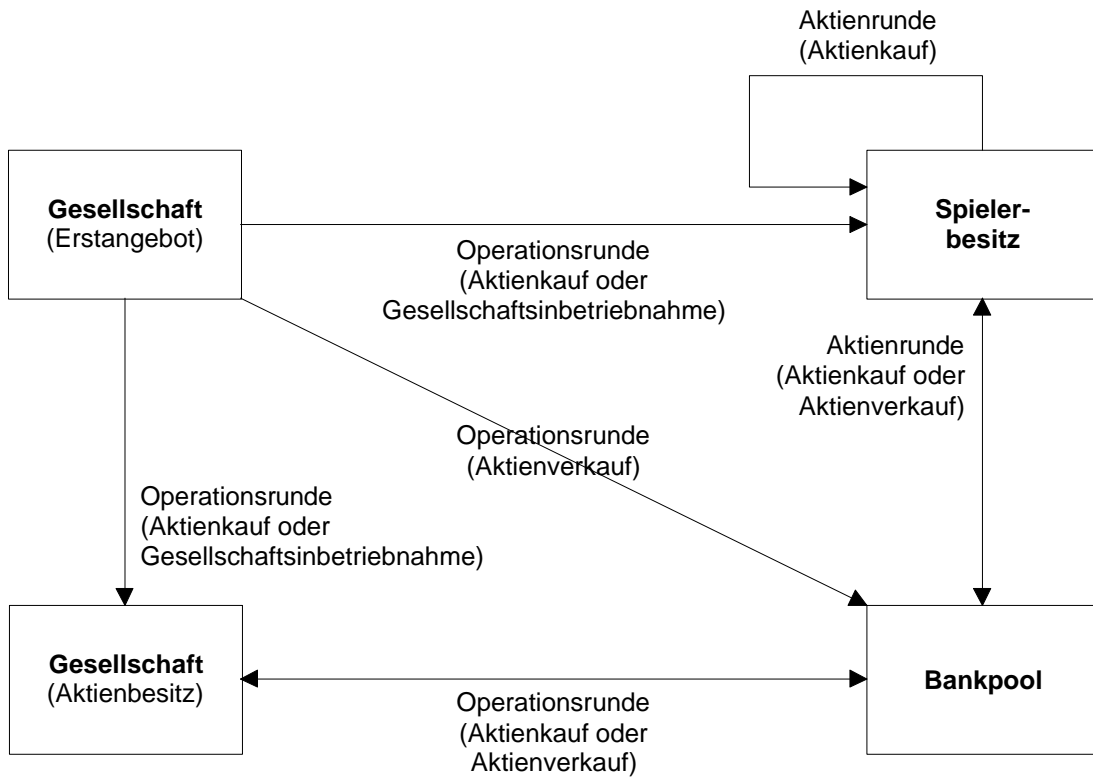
Aktienrunde
(Aktienkauf)

Gesellschaft
(Erstangebot)

Spielerbesitz

Operationsrunde
(Aktienkauf oder
Gesellschaftsinbetriebnahme)

Aktienrunde
(Aktienkauf oder
Aktienverkauf)

Operationsrunde
(Aktienverkauf)

Operationsrunde
(Aktienkauf oder
Gesellschaftsinbetriebnahme)

Gesellschaft
(Aktienbesitz)

Bankpool

Operationsrunde
(Aktienkauf oder
Aktienverkauf)